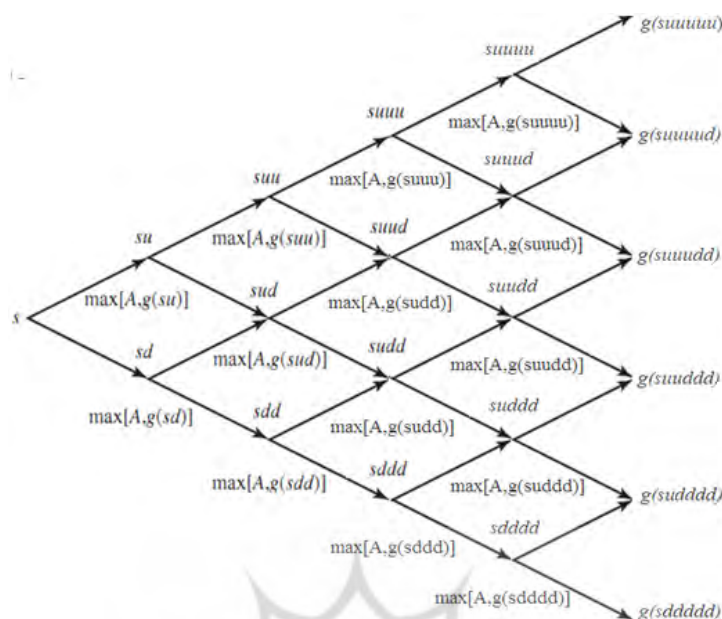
g(suuuuu)

suuuu

suuu

max[A,g(suuuu)]

g(suuuud)

suuud

suu

max[A,g(suuu)]

su

max[A,g(suu)]

suud

max[A,g(suuud)]

g(suuudd)

sud

max[A,g(sudd)]

suudd

s

max[A,g(su)]

sd

max[A,g(sud)]

sudd

max[A,g(suudd)]

g(suuddd)

max[A,g(sd)]

sdd

suddd

max[A,g(sudd)]

sddd

max[A,g(sdd)]

max[A,g(suddd)]

g(sudddd)

sdddd

max[A,g(sddd)]

max[A,g(sdddd)]

g(sddddd)